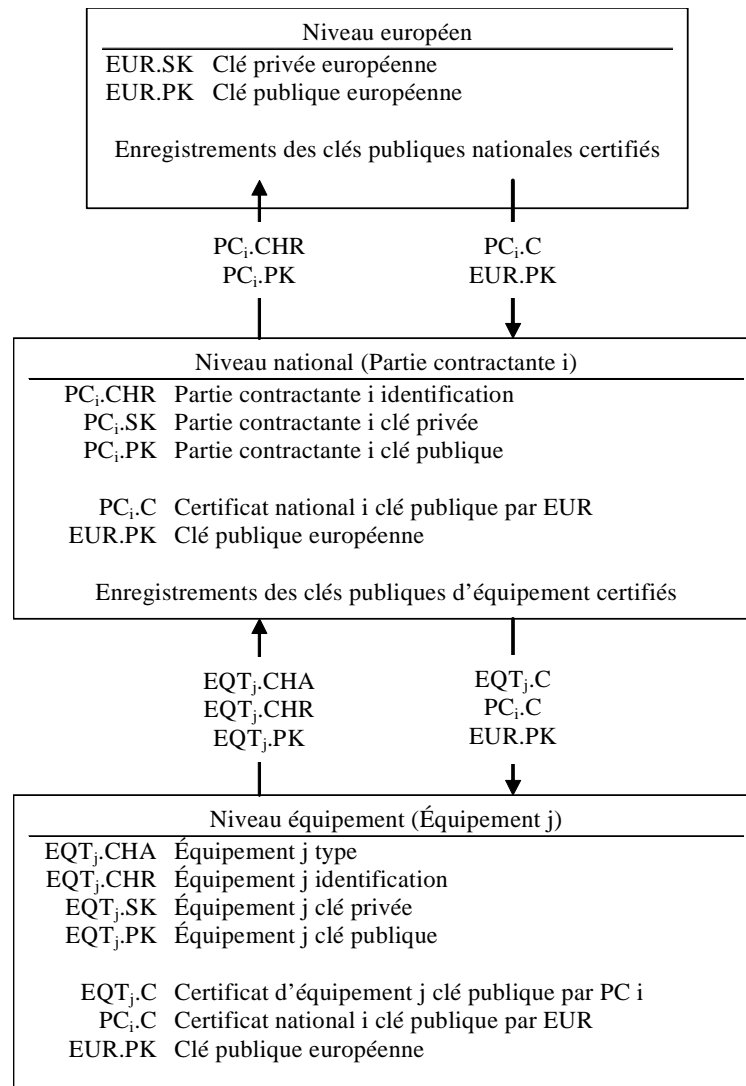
Niveau européen

EUR.SK Clé privée européenne
EUR.PK Clé publique européenne

Enregistrements des clés publiques nationales certifiés

$PC_i$.CHR
$PC_i$.PK

$PC_i$.C
EUR.PK

Niveau national (Partie contractante i)

$PC_i$.CHR Partie contractante i identification
$PC_i$.SK Partie contractante i clé privée
$PC_i$.PK Partie contractante i clé publique

$PC_i$.C Certificat national i clé publique par EUR
EUR.PK Clé publique européenne

Enregistrements des clés publiques d'équipement certifiés

$EQT_j$.CHA
$EQT_j$.CHR
$EQT_j$.PK

$EQT_j$.C
$PC_i$.C
EUR.PK

Niveau équipement (Équipement j)

$EQT_j$.CHA Équipement j type
$EQT_j$.CHR Équipement j identification
$EQT_j$.SK Équipement j clé privée
$EQT_j$.PK Équipement j clé publique

$EQT_j$.C Certificat d'équipement j clé publique par PC i
$PC_i$.C Certificat national i clé publique par EUR
EUR.PK Clé publique européenne